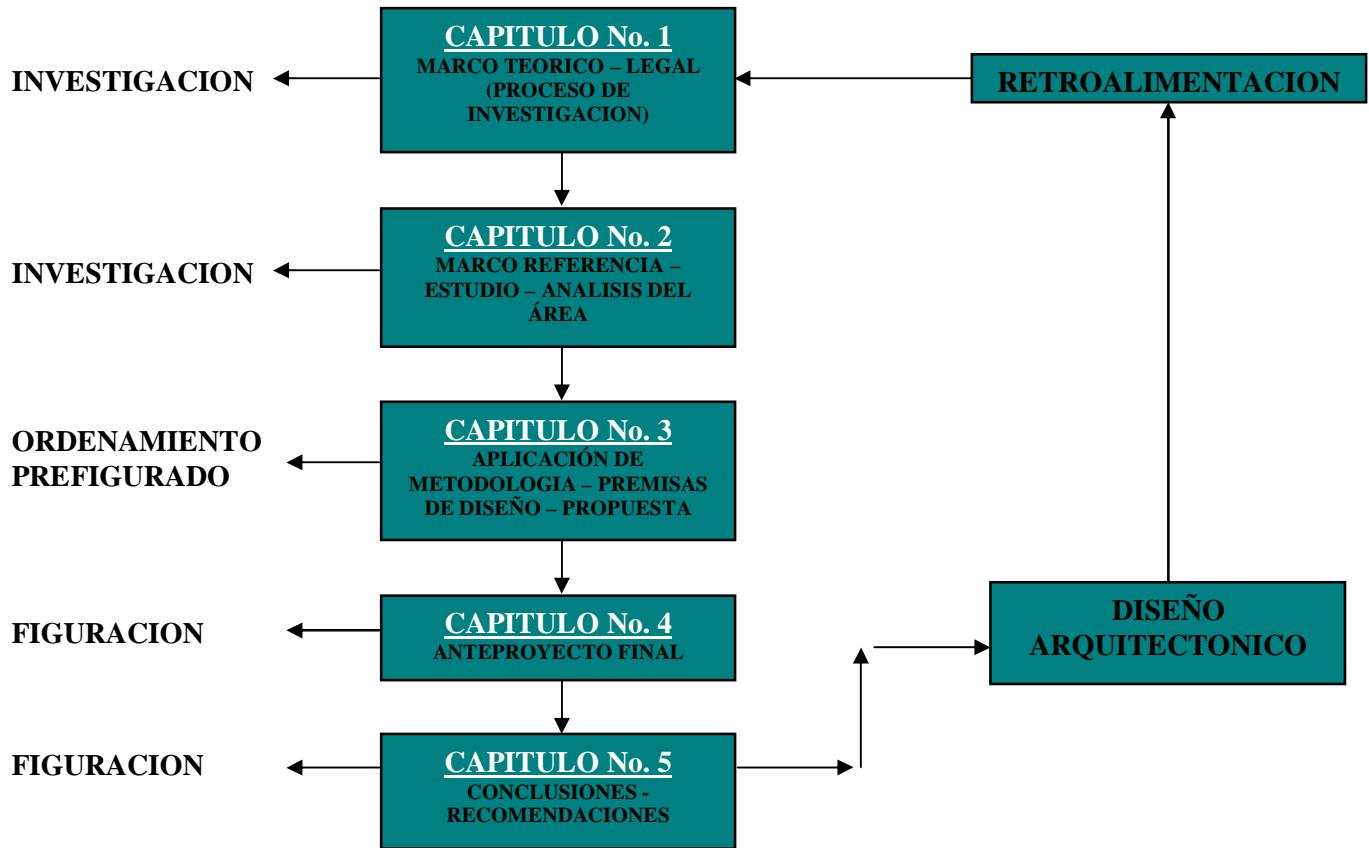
INVESTIGACION

CAPITULO No. 1
MARCO TEORICO – LEGAL (PROCESO DE INVESTIGACION)

RETROALIMENTACION

INVESTIGACION

CAPITULO No. 2
MARCO REFERENCIA – ESTUDIO – ANALISIS DEL ÁREA

ORDENAMIENTO PREFIGURADO

CAPITULO No. 3
APLICACIÓN DE METODOLOGIA – PREMISAS DE DISEÑO – PROPUESTA

FIGURACION

CAPITULO No. 4
ANTEPROYECTO FINAL

DISEÑO ARQUITECTONICO

FIGURACION

CAPITULO No. 5
CONCLUSIONES - RECOMENDACIONES